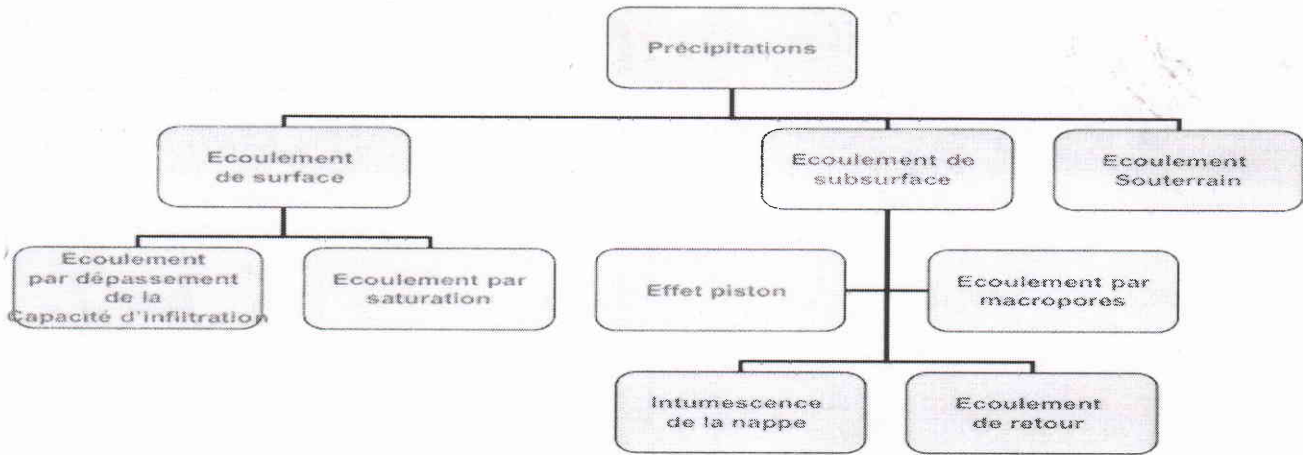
Précipitations

Ecoulement de surface

Ecoulement de subsurface

Ecoulement Souterrain

Ecoulement par dépassement de la Capacité d'infiltration

Ecoulement par saturation

Effet piston

Ecoulement par macropores

Intumescence de la nappe

Ecoulement de retour